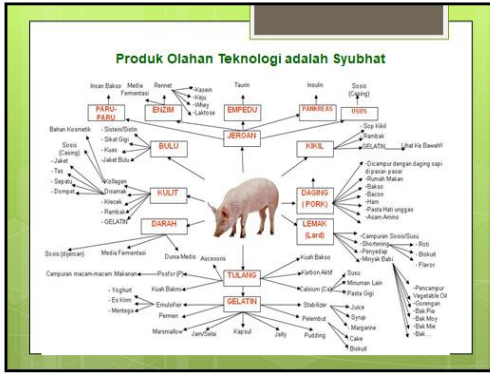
Produk Olahan Teknologi adalah Syubhat

Insan Bakso
Media Fermentasi
Rennet
- Kasein
- Keju
- Whey
- Laktose
Taurin
Insulin
Sosis (Casing)

PARU-PARU
ENZIM
EMPEDU
PANKREAS
USUS

JEROAN

Bahan Kosmetik
Sosis (Casing)
- Jaket
- Tas
- Sepatu
- Dompet
- Sisten/Sistin
- Sikat Gigi
- Kuas
- Jaket Bulu
BULU

- Sop Kikil
- Rambak
- GELATIN
KIKIL
Lihat Ke Bawah!!

Kollagen
Disamak
- Kecak
- Rambak
- GELATIN
KULIT

DAGING (PORK)
- Dicampur dengan daging sapi di pasar-pasar
- Rumah Makan
- Bakso
- Bacon
- Ham
- Pasta Hati unggas
- Asam Amino

DARAH
Sosis (dijemur)
Media Fermentasi
Dunia Medis
Accesoris

LEMAK (Lard)
- Campuran Sosis/Susu
- Shortening
- Penyedap
- Minyak Babi
- Roti
- Biskuit
- Flavor

Campuran macam-macam Makanan
Posfor (P)
TULANG
Kuah Bakso
Karbon Aktif
Calsium (Ca)

- Yoghurt
- Es Krim
- Mentega
Kuah Bakmi
Emulsifier
Permen
GELATIN
Marsmallow
Jam/Selai
Kapsul
Jelly
Stabilizer
Pelembut
Pudding

Susu
Minuman Lain
Pasta Gigi
Juice
Syrup
Margarine
Cake
Biskuit

- Pencampur Vegetable Oil
- Gorengan
- Bak Pia
- Bak Moy
- Bak Mie
- Bak....